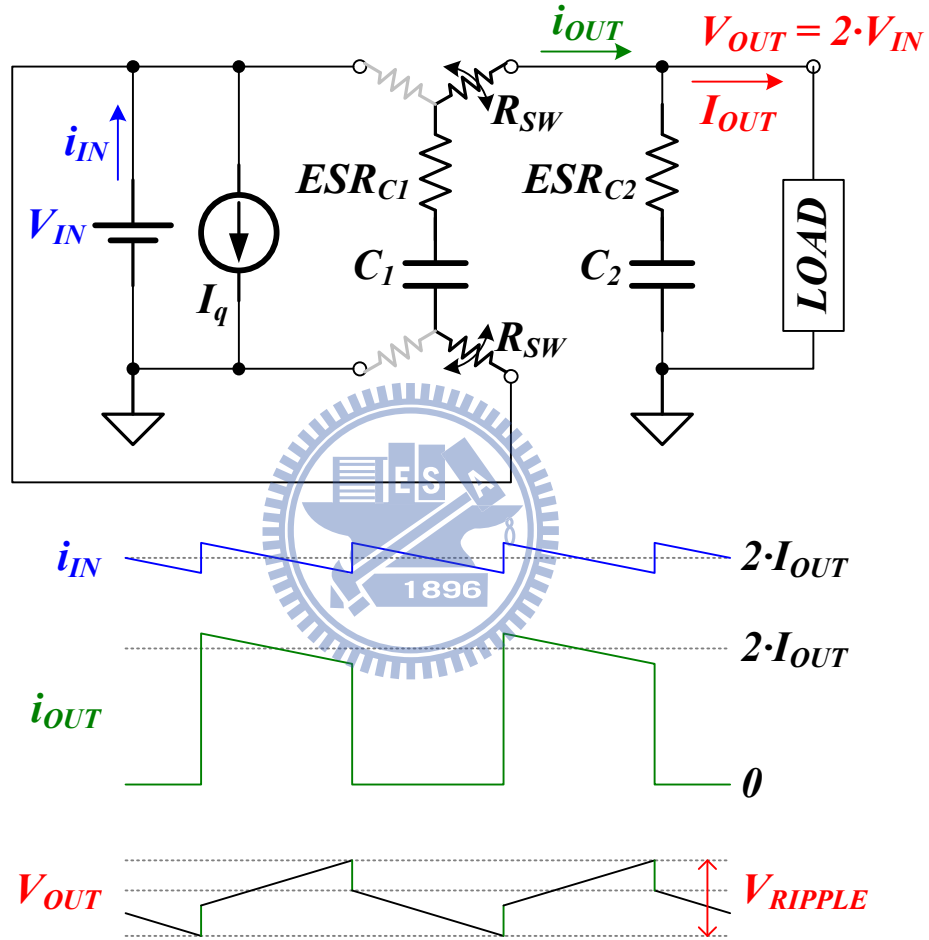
$i_{OUT}$

$V_{OUT} = 2 \cdot V_{IN}$

$I_{OUT}$

$i_{IN}$

$V_{IN}$

$I_q$

$R_{SW}$

$ESR_{C1}$

$C_1$

$R_{SW}$

$ESR_{C2}$

$C_2$

LOAD

E S

1896

$i_{IN}$

$2 \cdot I_{OUT}$

$2 \cdot I_{OUT}$

$i_{OUT}$

0

$V_{OUT}$

$V_{RIPPLE}$